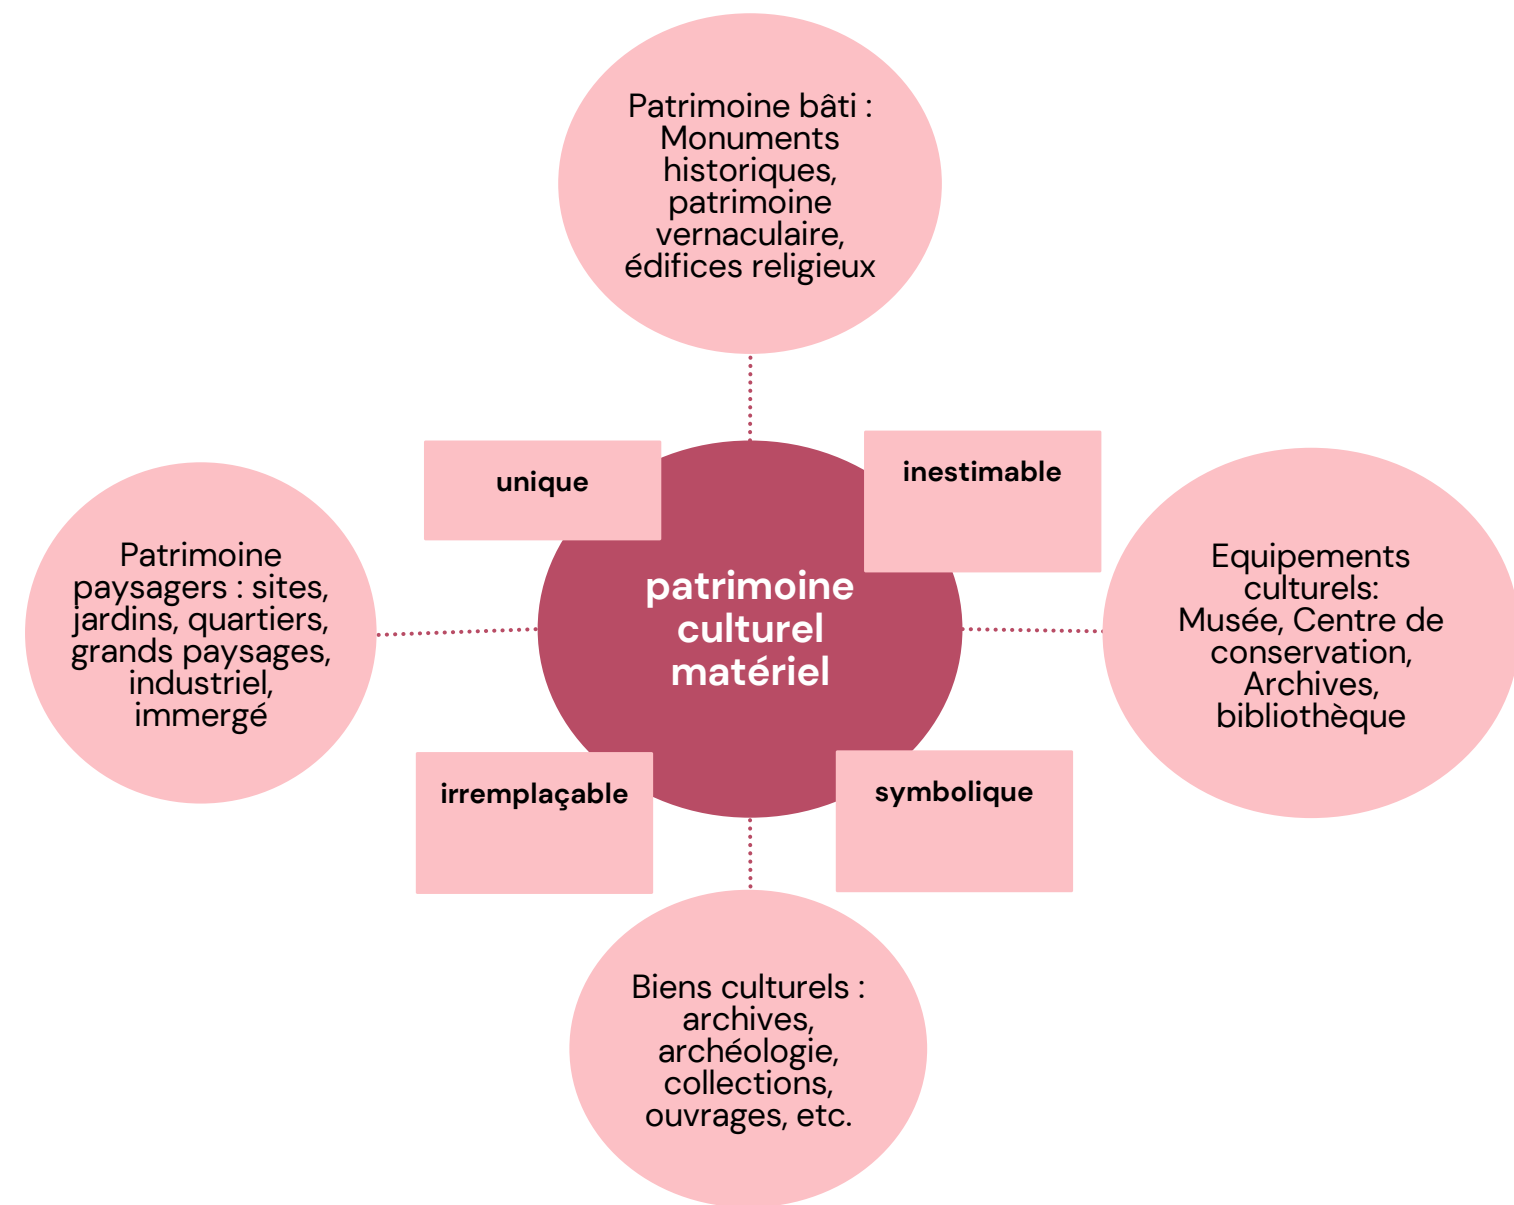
Patrimoine bâti : Monuments historiques, patrimoine vernaculaire, édifices religieux

unique

inestimable

Patrimoine paysagers : sites, jardins, quartiers, grands paysages, industriel, immergé

patrimoine culturel matériel

Equipements culturels: Musée, Centre de conservation, Archives, bibliothèque

irremplaçable

symbolique

Biens culturels : archives, archéologie, collections, ouvrages, etc.